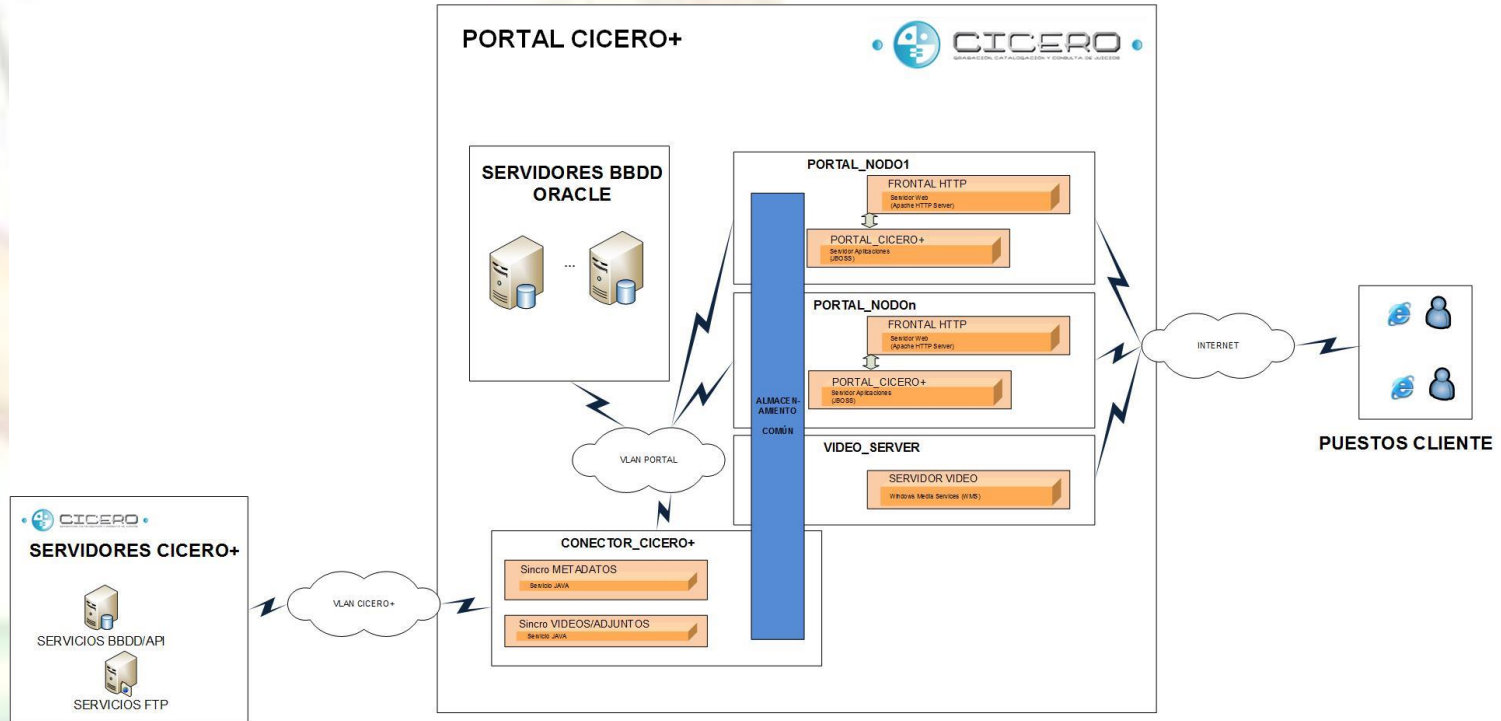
PORTAL CICERO+

CICERO
GRABACIÓN, CATALOGACIÓN Y CONSULTA DE JUICIOS

SERVIDORES BBDD ORACLE

...

PORTAL_NODO1

FRONTAL HTTP
Servidor Web
(Apache HTTP Server)

PORTAL_CICERO+
Servidor Aplicaciones
(JBOSS)

PORTAL_NODOn

FRONTAL HTTP
Servidor Web
(Apache HTTP Server)

PORTAL_CICERO+
Servidor Aplicaciones
(JBOSS)

ALMACEN-AMIENTO
COMÚN

VIDEO_SERVER

SERVIDOR VIDEO
Windows Media Services (WMS)

INTERNET

PUESTOS CLIENTE

VLAN PORTAL

CONECTOR_CICERO+

Sincro METADATOS
Servicio JAVA

Sincro VIDEOS/ADJUNTOS
Servicio JAVA

CICERO

SERVIDORES CICERO+

SERVICIOS BBDD/API

SERVICIOS FTP

VLAN CICERO+